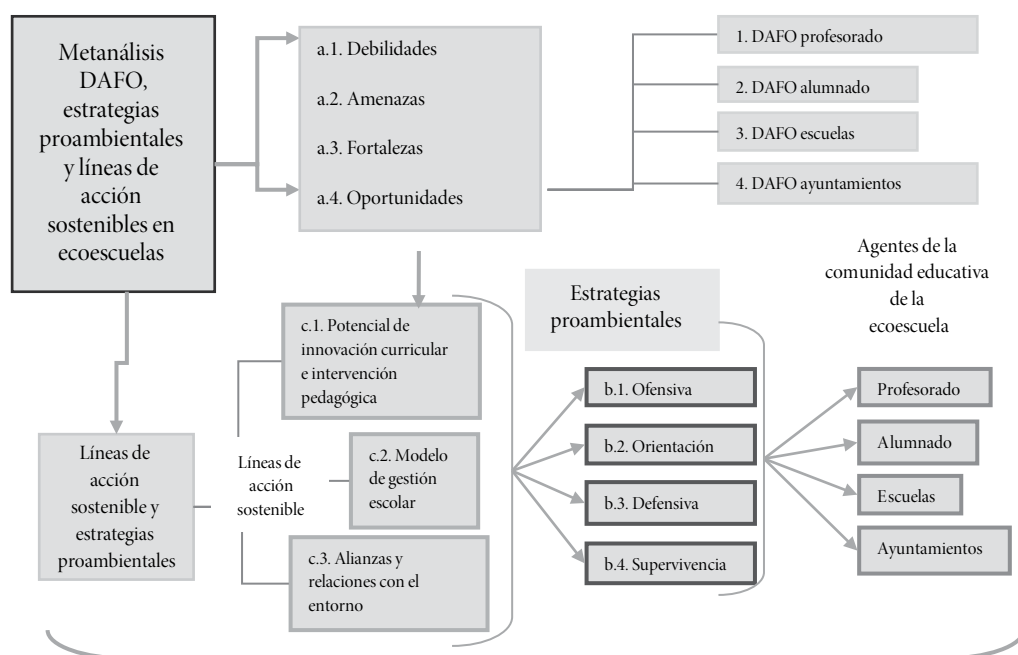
Metanálisis DAFO, estrategias proambientales y líneas de acción sostenibles en ecoescuelas

a.1. Debilidades

a.2. Amenazas

a.3. Fortalezas

a.4. Oportunidades

1. DAFO profesorado

2. DAFO alumnado

3. DAFO escuelas

4. DAFO ayuntamientos

Agentes de la comunidad educativa de la ecoescuela

Estrategias proambientales

c.1. Potencial de innovación curricular e intervención pedagógica

c.2. Modelo de gestión escolar

c.3. Alianzas y relaciones con el entorno

Líneas de acción sostenible

Líneas de acción sostenible y estrategias proambientales

b.1. Ofensiva

b.2. Orientación

b.3. Defensiva

b.4. Supervivencia

Profesorado

Alumnado

Escuelas

Ayuntamientos